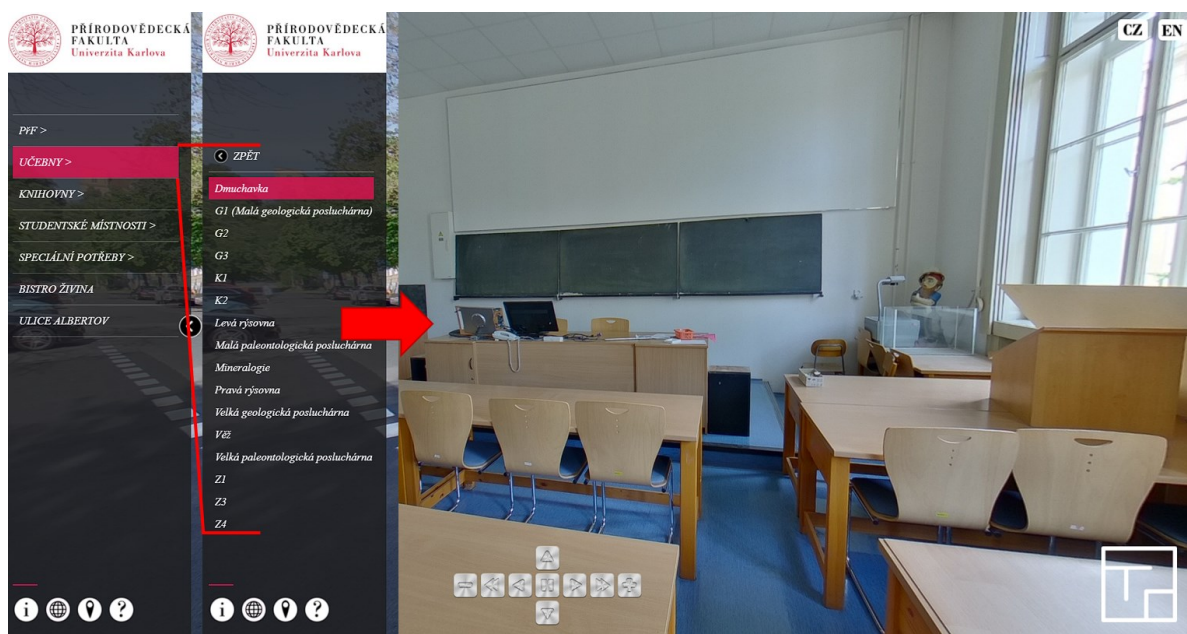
PŘÍRODOVĚDECKÁ FAKULTA Univerzita Karlova

PřF >

UČEBNY >

KNIHOVNY >

STUDENTSKÉ MÍSTNOSTI >

SPECIÁLNÍ POTŘEBY >

BISTRO ŽIVINA

ULICE ALBERTOV

PŘÍRODOVĚDECKÁ FAKULTA Univerzita Karlova

ZPĚT

Dmuchavka

G1 (Malá geologická posluchárna)

G2

G3

K1

K2

Levá rýsovna

Malá paleontologická posluchárna

Mineralogie

Pravá rýsovna

Velká geologická posluchárna

Věž

Velká paleontologická posluchárna

Z1

Z3

Z4

CZ EN